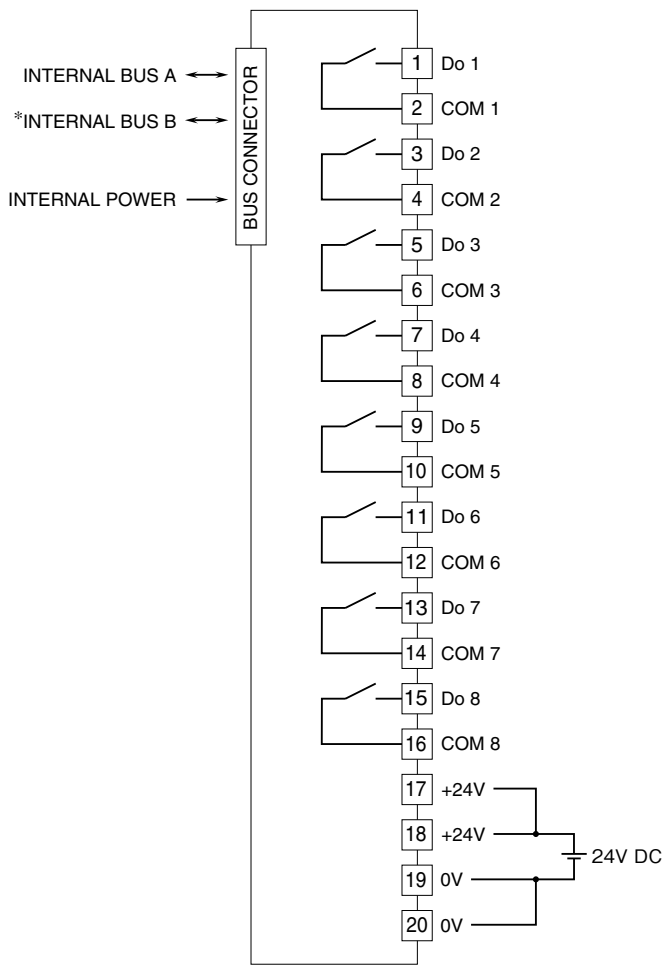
INTERNAL BUS A
*INTERNAL BUS B
INTERNAL POWER
BUS CONNECTOR

1 Do 1
2 COM 1
3 Do 2
4 COM 2
5 Do 3
6 COM 3
7 Do 4
8 COM 4
9 Do 5
10 COM 5
11 Do 6
12 COM 6
13 Do 7
14 COM 7
15 Do 8
16 COM 8
17 +24V
18 +24V
19 0V
20 0V
24V DC